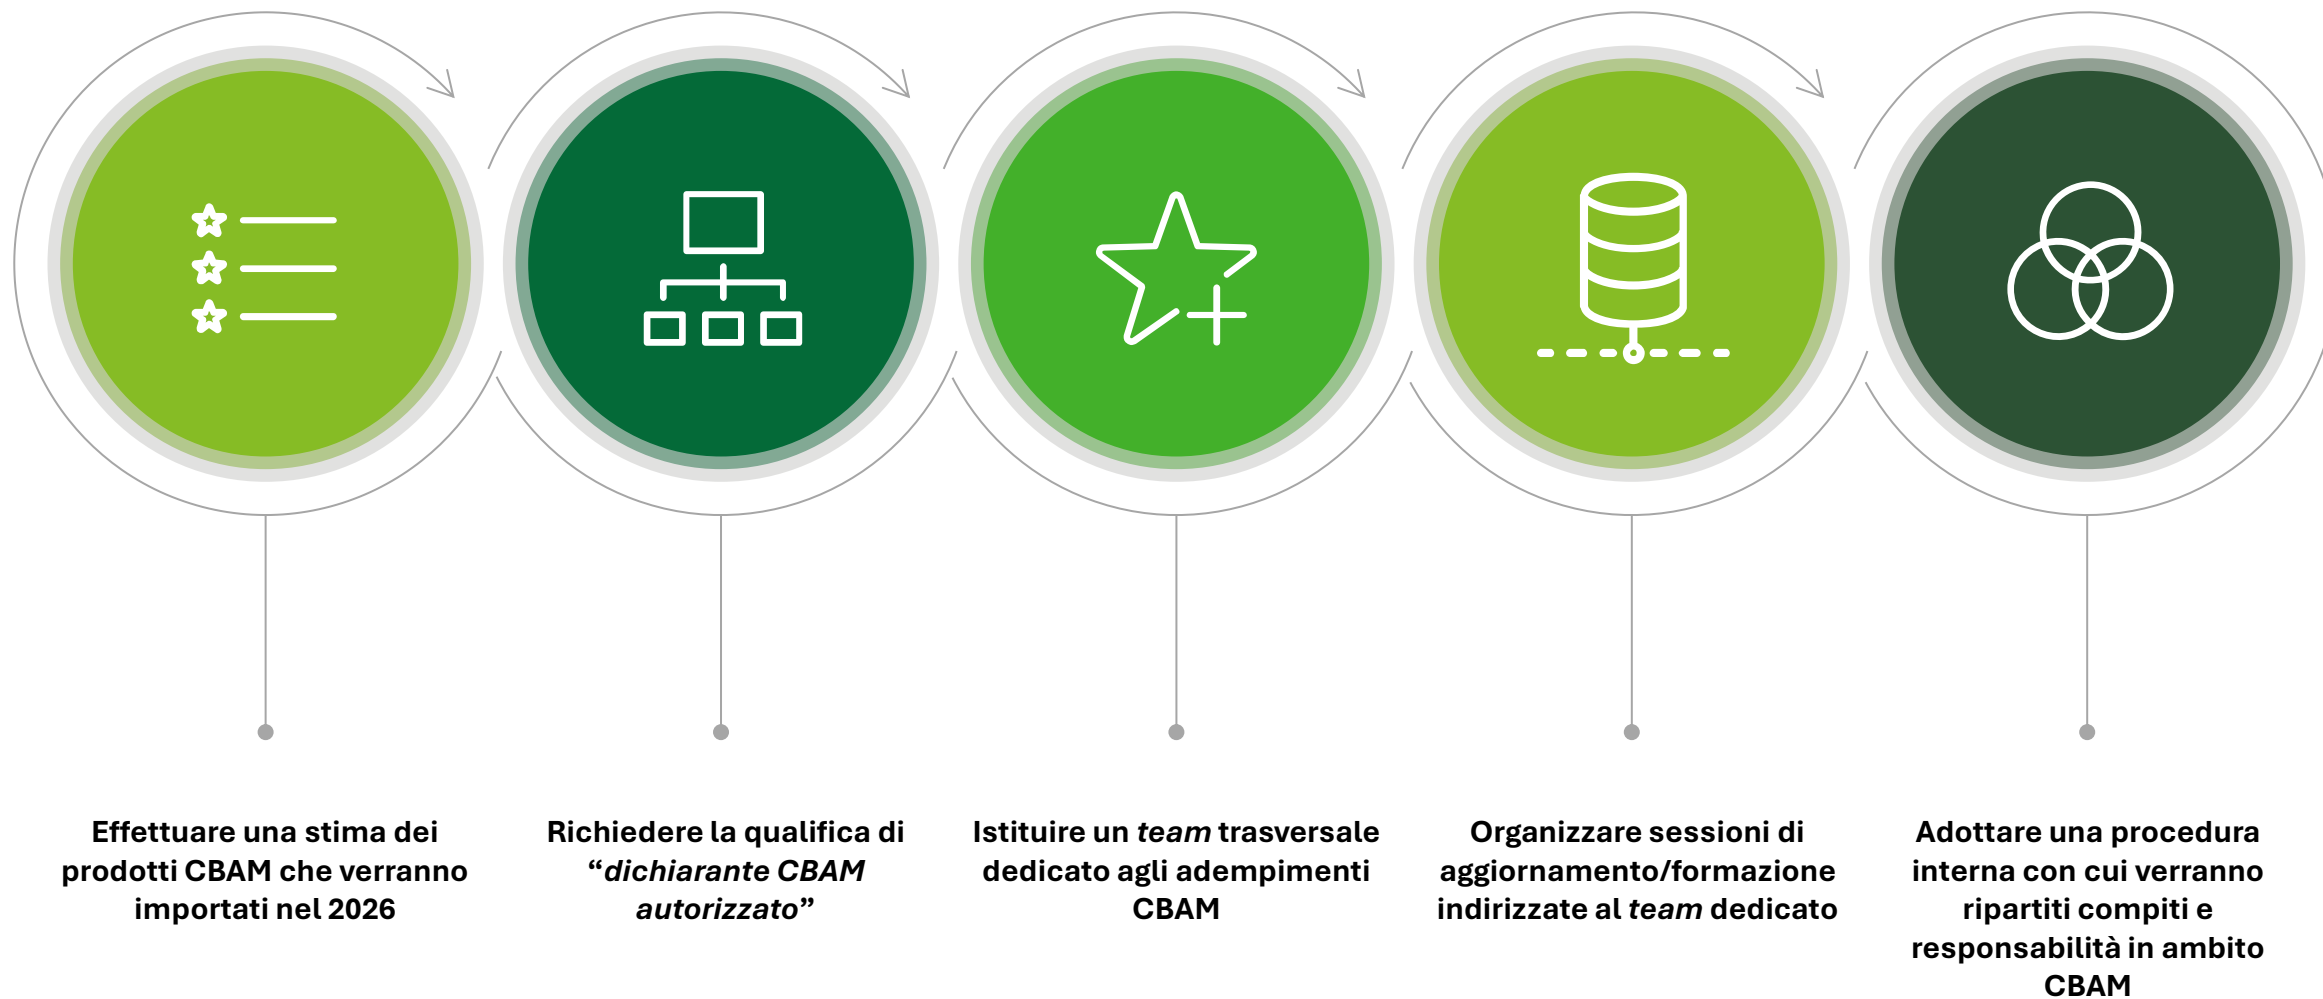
Effettuare una stima dei prodotti CBAM che verranno importati nel 2026

Richiedere la qualifica di "dichiarante CBAM autorizzato"

Istituire un team trasversale dedicato agli adempimenti CBAM

Organizzare sessioni di aggiornamento/formazione indirizzate al team dedicato

Adottare una procedura interna con cui verranno ripartiti compiti e responsabilità in ambito CBAM